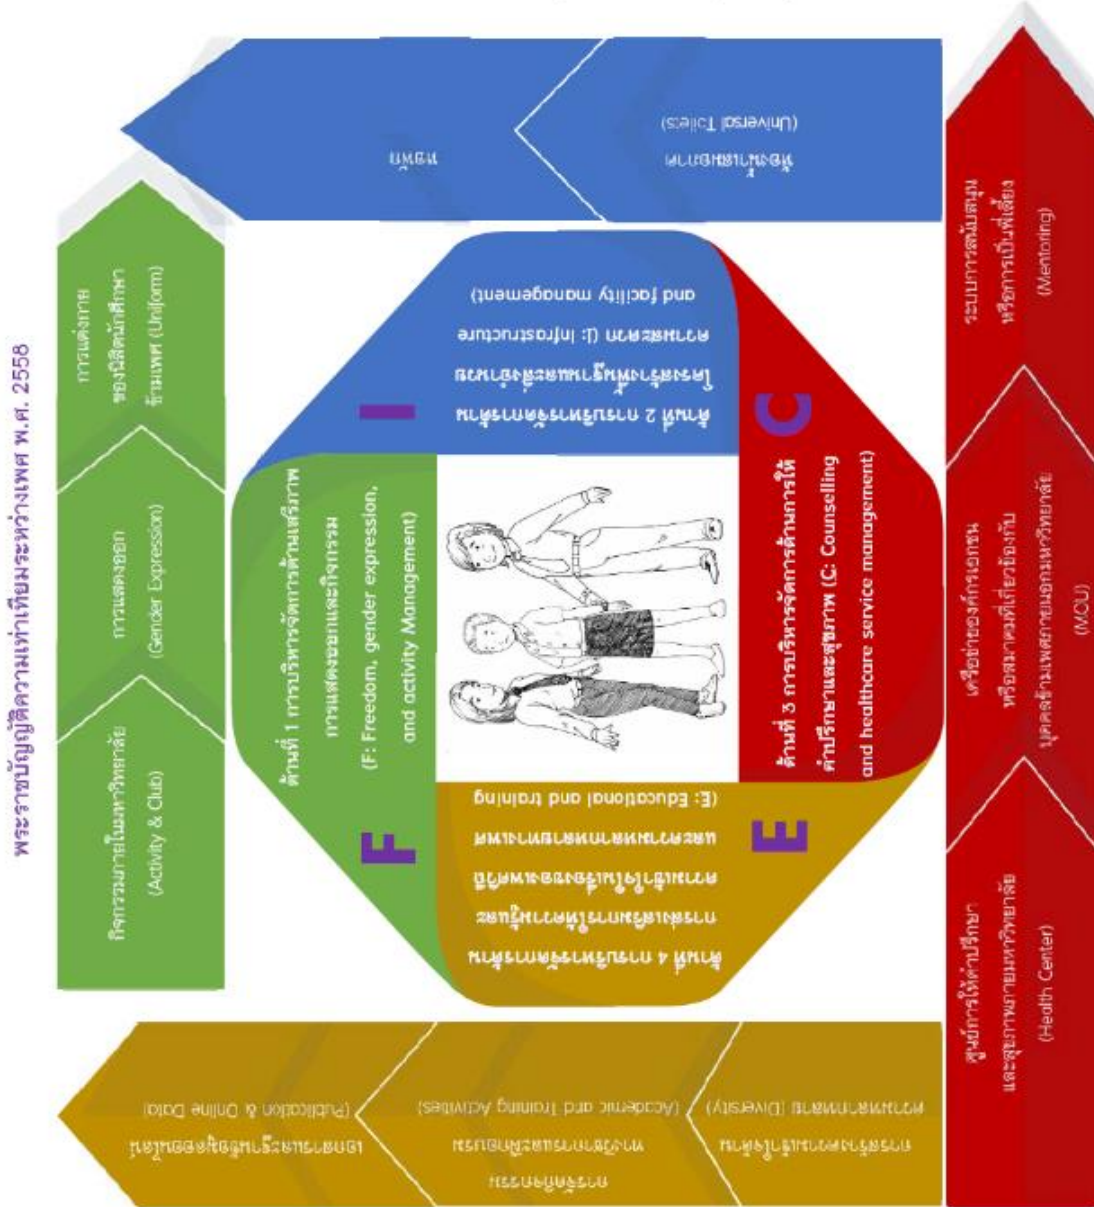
พระราชบัญญัติความเท่าเทียมระหว่างเพศ พ.ศ. 2558

กิจกรรมภายในมหาวิทยาลัย (Activity & Club)

การแสดงออก (Gender Expression)

การแต่งกายของนิสิตนักศึกษาข้ามเพศ (Uniform)

ห้องน้ำ

ห้องน้ำสาธารณะ (Universal Toilets)

ด้านที่ 1 การบริหารจัดการด้านเสรีภาพการแสดงออกและกิจกรรม (F: Freedom, gender expression, and activity Management)

F

ด้านที่ 2 การบริหารจัดการด้านโครงสร้างพื้นฐานและสิ่งอำนวยความสะดวก (I: Infrastructure and facility management)

I

ด้านที่ 3 การบริหารจัดการด้านการให้คำปรึกษาและสุขภาพ (C: Counselling and healthcare service management)

C

ด้านที่ 4 การบริหารจัดการด้านการส่งเสริมการเรียนรู้และสร้างความตระหนักรู้ในความหลากหลายทางเพศ (E: Educational and training)

E

ระบบการสนับสนุนหรือการเป็นพี่เลี้ยง (Mentoring)

เครือข่ายองค์กรเอกชนหรือสมาคมที่เกี่ยวข้องกับบุคคลข้ามเพศภายนอกมหาวิทยาลัย (MOU)

ศูนย์การให้คำปรึกษาและสุขภาพภายในมหาวิทยาลัย (Health Center)

การสร้างความเข้าใจในความหลากหลาย (Diversity)

การจัดกิจกรรมทางวิชาการและการอบรม (Academic and Training Activities)

เอกสารเผยแพร่และข้อมูลออนไลน์ (Publication & Online Data)